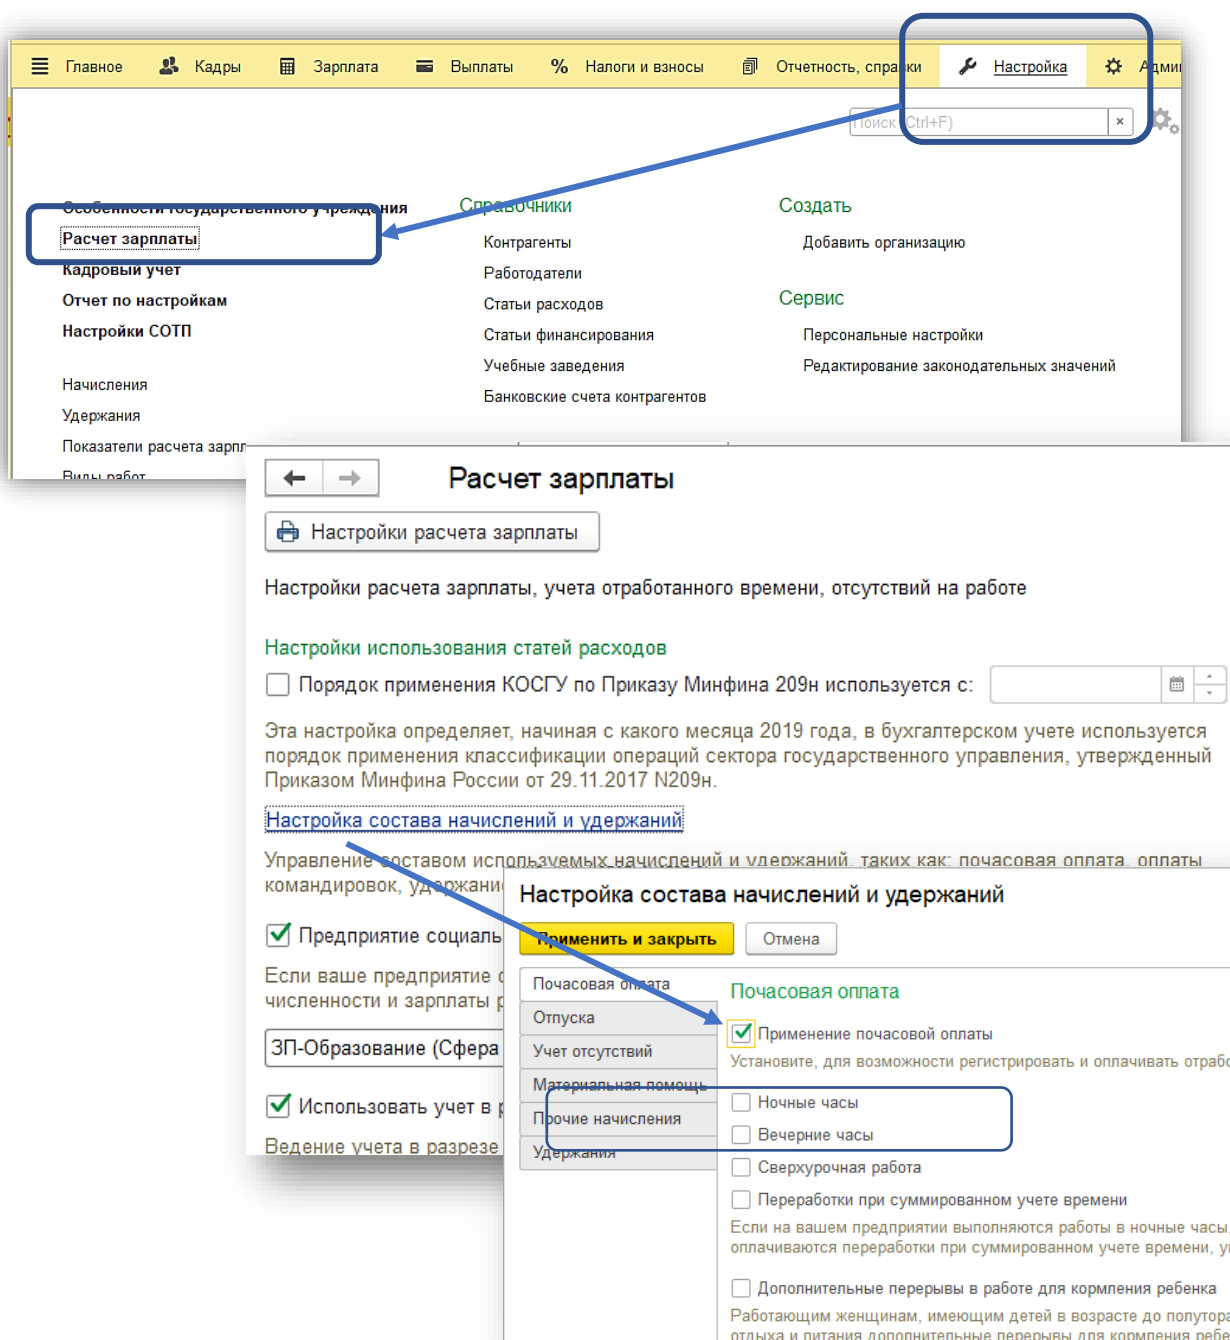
Главное Кадры Зарплата Выплаты % Налоги и взносы Отчетность, справки Настройка Адми

Поиск (Ctrl+F) ×

Особенности государственного учреждения
Расчет зарплаты
Кадровый учет
Отчет по настройкам
Настройки СОТП

Начисления
Удержания
Показатели расчета зарпл
Виды работ

Справочники
Контрагенты
Работодатели
Статьи расходов
Статьи финансирования
Учебные заведения
Банковские счета контрагентов

Создать
Добавить организацию

Сервис
Персональные настройки
Редактирование законодательных значений

Расчет зарплаты

Настройки расчета зарплаты

Настройки расчета зарплаты, учета отработанного времени, отсутствий на работе

Настройки использования статей расходов

Порядок применения КОСГУ по Приказу Минфина 209н используется с:

Эта настройка определяет, начиная с какого месяца 2019 года, в бухгалтерском учете используется порядок применения классификации операций сектора государственного управления, утвержденный Приказом Минфина России от 29.11.2017 N209н.

Настройка состава начислений и удержаний

Управление составом используемых начислений и удержаний, таких как: почасовая оплата, оплаты командировок, удержани

Предприятие социаль

Если ваше предприятие численности и зарплаты р

ЗП-Образование (Сфера

Использовать учет в р

Ведение учета в разрезе

Настройка состава начислений и удержаний

Применить и закрыть Отмена

Почасовая оплата
Отпуска
Учет отсутствий
Материальная помощь
Прочие начисления
Удержания

Почасовая оплата

Применение почасовой оплаты
Установите, для возможности регистрировать и оплачивать отрабо

Ночные часы
Вечерние часы
Сверхурочная работа
Переработки при суммированном учете времени
Если на вашем предприятии выполняются работы в ночные часы, оплачиваются переработки при суммированном учете времени, у

Дополнительные перерывы в работе для кормления ребенка
Работающим женщинам, имеющим детей в возрасте до полутора отдыха и питания дополнительные перерывы для кормления ребе